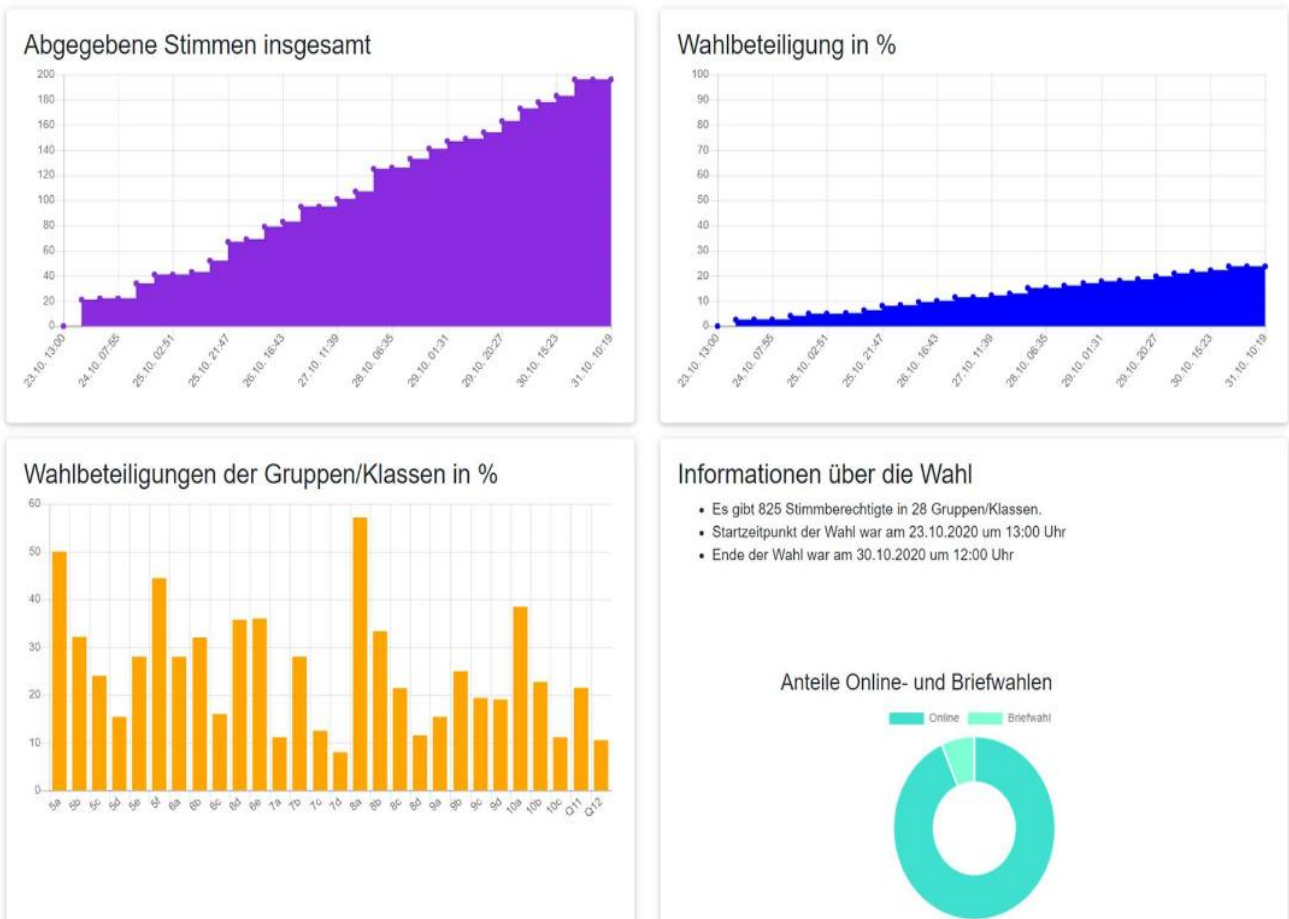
Abgegebene Stimmen insgesamt

200
180
160
140
120
100
80
60
40
20
0

23.10. 13:00
24.10. 07:55
25.10. 02:51
25.10. 21:47
26.10. 16:43
27.10. 11:39
28.10. 06:35
29.10. 01:31
29.10. 20:27
30.10. 15:23
31.10. 10:19

Wahlbeteiligung in %

100
90
80
70
60
50
40
30
20
10
0

23.10. 13:00
24.10. 07:55
25.10. 02:51
25.10. 21:47
26.10. 16:43
27.10. 11:39
28.10. 06:35
29.10. 01:31
29.10. 20:27
30.10. 15:23
31.10. 10:19

Wahlbeteiligungen der Gruppen/Klassen in %

60
50
40
30
20
10
0

5a 5b 5c 5d 5e 5f 6a 6b 6c 6d 6e 7a 7b 7c 7d 8a 8b 8c 8d 9a 9b 9c 9d 10a 10b 10c Q11 Q12

Informationen über die Wahl

- Es gibt 825 Stimmberechtigte in 28 Gruppen/Klassen.
- Startzeitpunkt der Wahl war am 23.10.2020 um 13:00 Uhr
- Ende der Wahl war am 30.10.2020 um 12:00 Uhr

Anteile Online- und Briefwahlen

Online Briefwahl